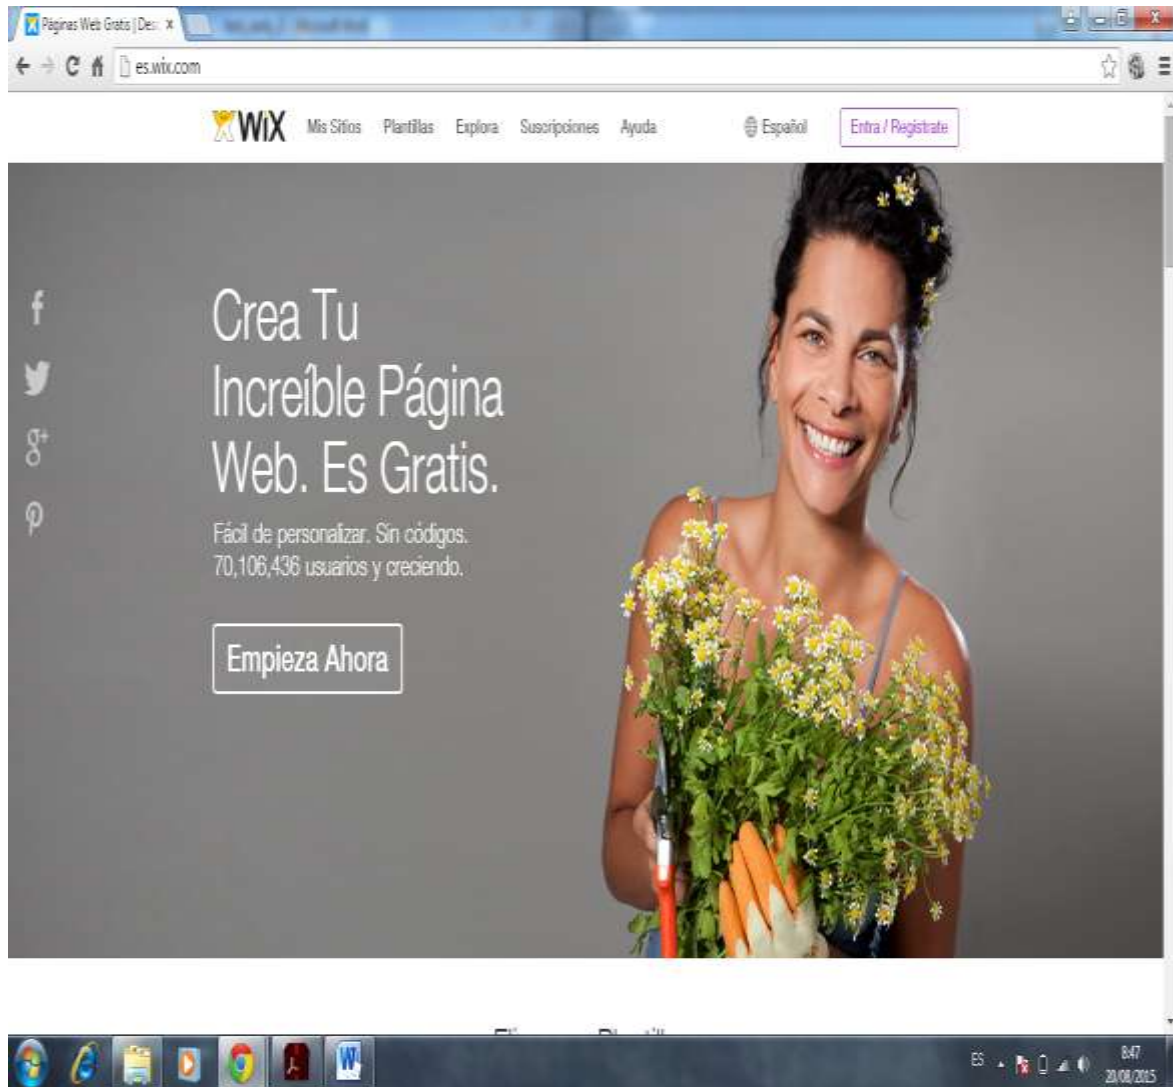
Páginas Web Gratis | Des: ×

es.wix.com

WiX Mis Sitios Plantillas Explora Suscripciones Ayuda

Español

Entra / Registrate

f

g+

Crea Tu Increíble Página Web. Es Gratis.

Fácil de personalizar. Sin códigos. 70,106,436 usuarios y creciendo.

Empieza Ahora

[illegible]

ES

8:47
20/08/2015